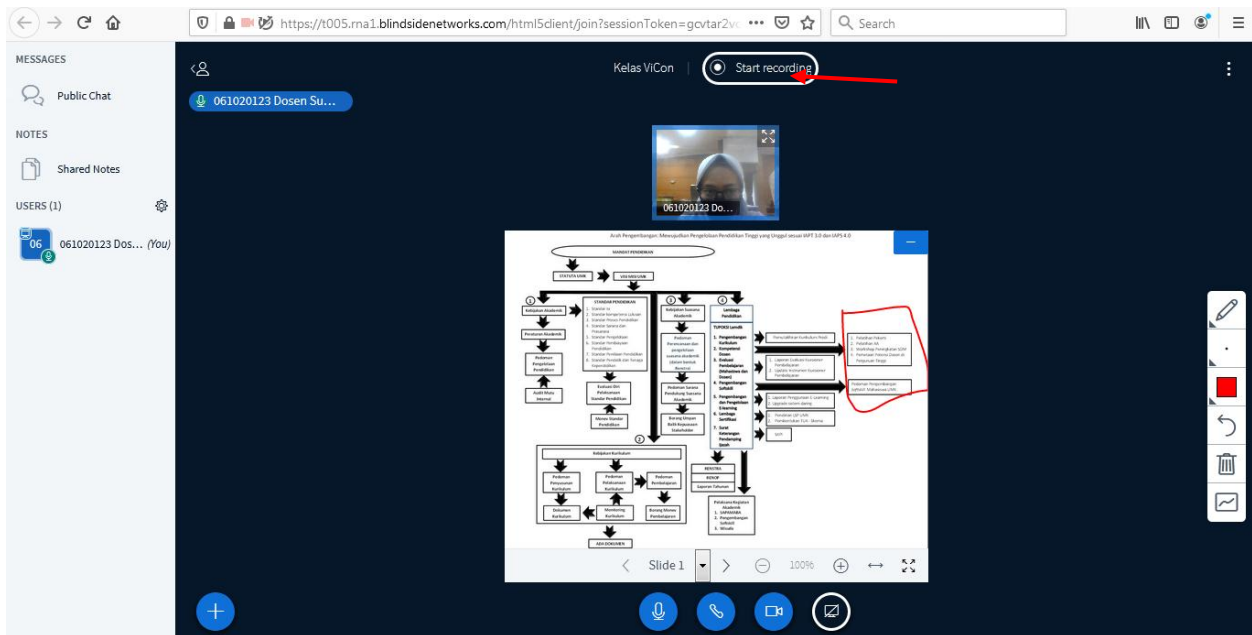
https://t005.rna1.blindsidenetworks.com/html5client/join?sessionToken=gcvtar2v ••• Search

MESSAGES

Public Chat

NOTES

Shared Notes

USERS (1)

06 061020123 Dos... (You)

Kelas ViCon | Start recording

061020123 Dosen Su...

061020123 Do...

Arah Pengembangan: Mewujudkan Pengelolaan Pendidikan Tinggi yang Unggul sesuai IAPT 3.0 dan IAPS 4.0

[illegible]

Slide 1 100%